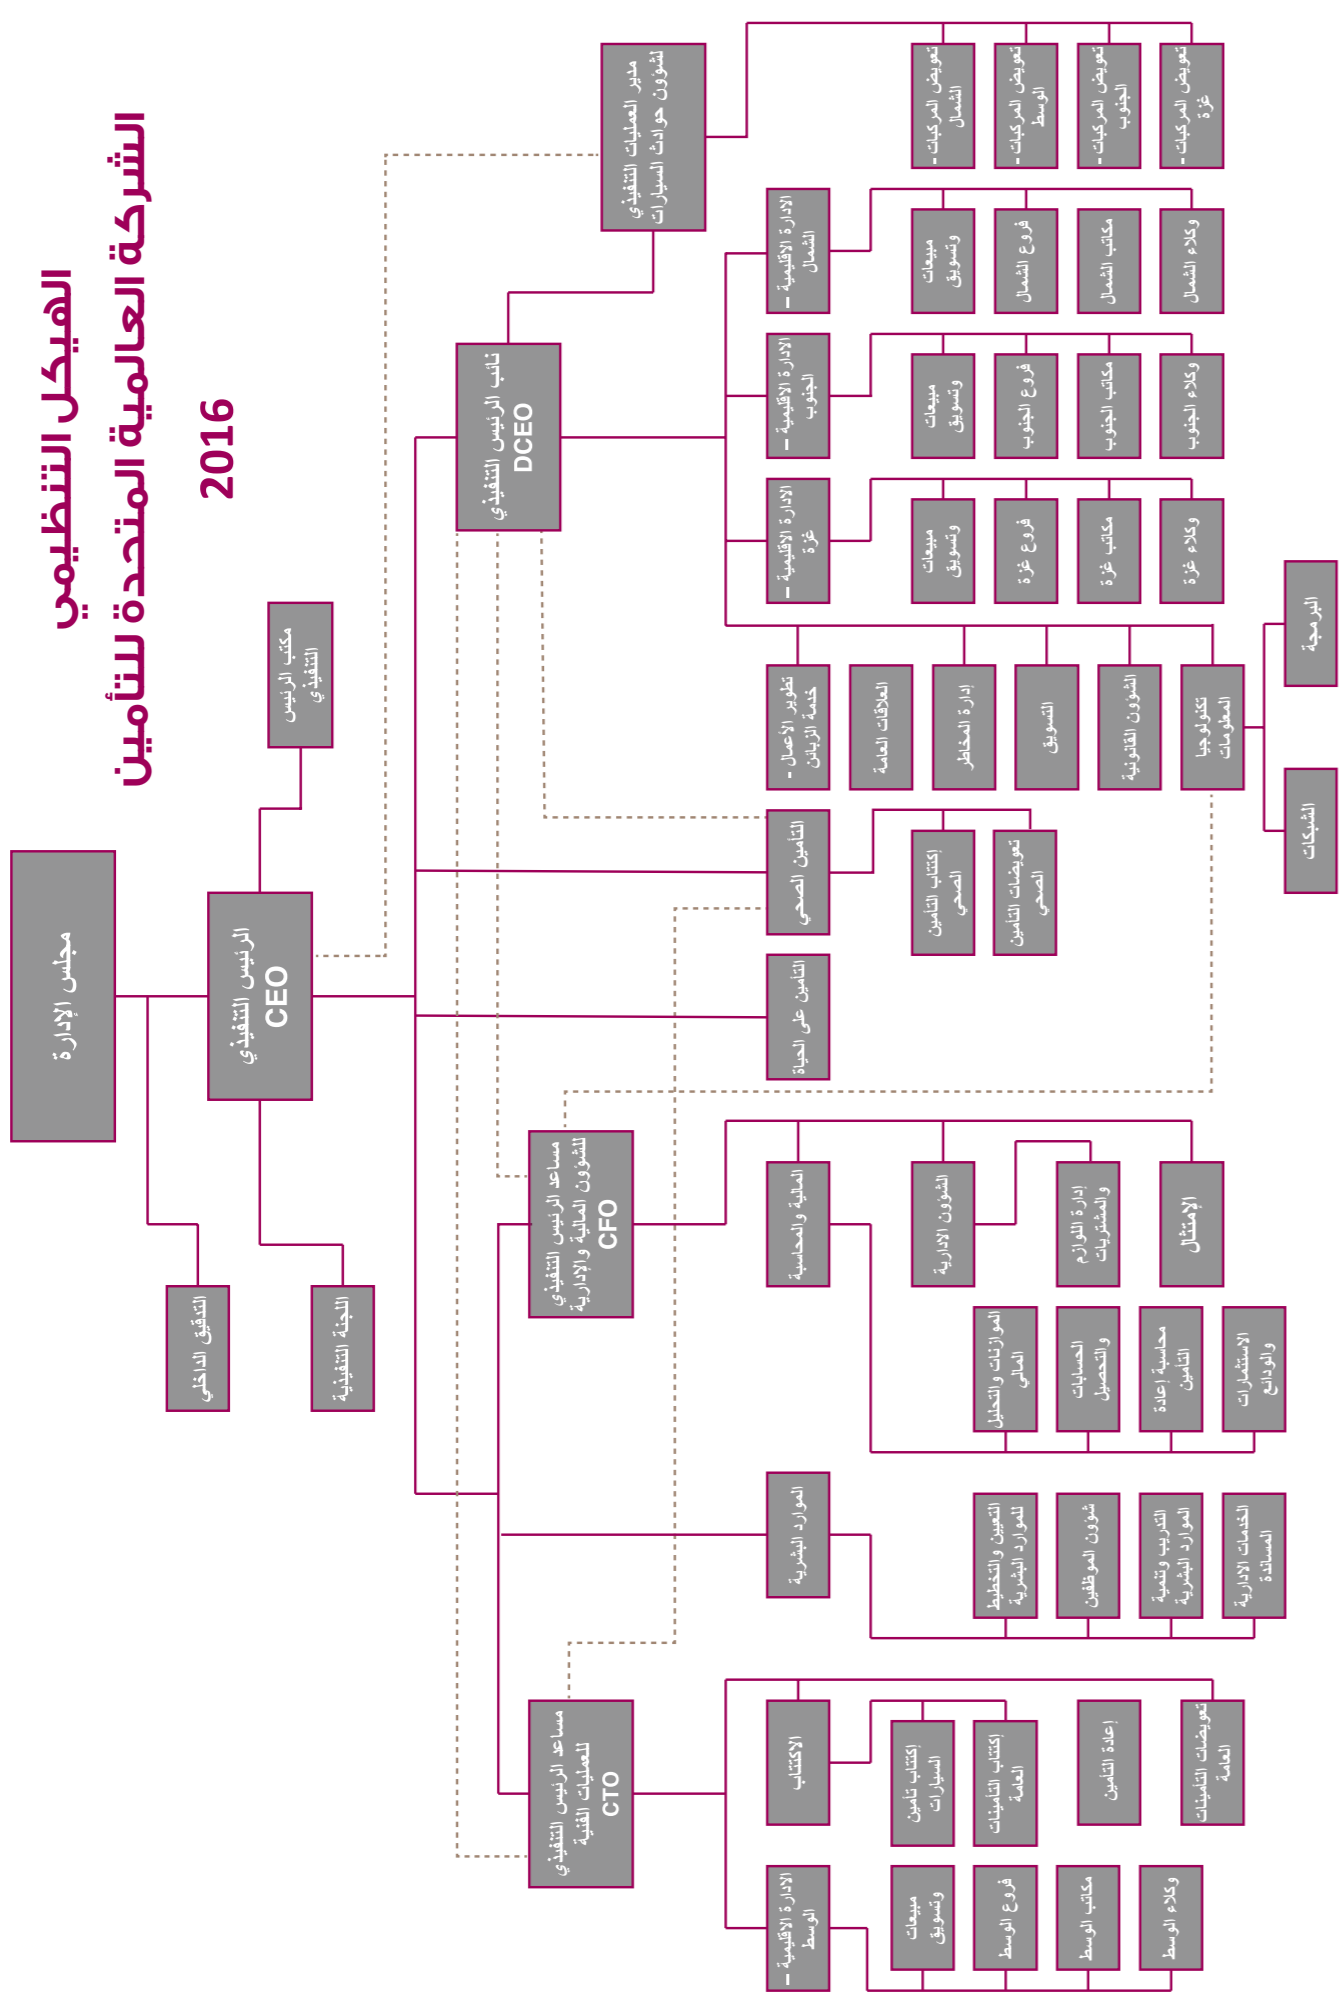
الهيكل التنظيمي
الشركة العالمية المتحدة للتأمين
2016

مجلس الإدارة

الرئيس التنفيذي
CEO

مكتب الرئيس التنفيذي

التدقيق الداخلي

اللجنة التنفيذية

نائب الرئيس التنفيذي
DCEO

مدير العمليات التنفيذي لشؤون حوادث السيارات

تعويض المركبات - الشمال
تعويض المركبات - الوسط
تعويض المركبات - الجنوب
تعويض المركبات - غزة

الادارة الاقليمية - الشمال
مبيعات وتسويق
فروع الشمال
مكاتب الشمال
وكلاء الشمال

الادارة الاقليمية - الجنوب
مبيعات وتسويق
فروع الجنوب
مكاتب الجنوب
وكلاء الجنوب

الادارة الاقليمية - غزة
مبيعات وتسويق
فروع غزة
مكاتب غزة
وكلاء غزة

تطوير الاعمال - خدمة الزبائن
العلاقات العامة
ادارة المخاطر
التسويق
الشؤون القانونية
تكنولوجيا المعلومات
البرمجة
الشبكات

التامين الصحي
إكتتاب التامين الصحي
تعويضات التامين الصحي

التامين على الحياة

مساعد الرئيس التنفيذي للشؤون المالية والإدارية
CFO

المالية والمحاسبة
الشؤون الادارية
إدارة اللوازم والمشتريات
الإمتثال
الموازنات والتحليل المالي
الحسابات والتحصيل
محاسبة إعادة التامين
الاستثمارات والودائع

الموارد البشرية
التعيين والتخطيط للموارد البشرية
شؤون الموظفين
التدريب وتنمية الموارد البشرية
الخدمات الادارية المساندة

مساعد الرئيس التنفيذي للعمليات الفنية
CTO

الاكتتاب
إكتتاب تامين السيارات
إكتتاب التامينات العامة
إعادة التامين
تعويضات التامينات العامة

الادارة الاقليمية - الوسط
مبيعات وتسويق
فروع الوسط
مكاتب الوسط
وكلاء الوسط